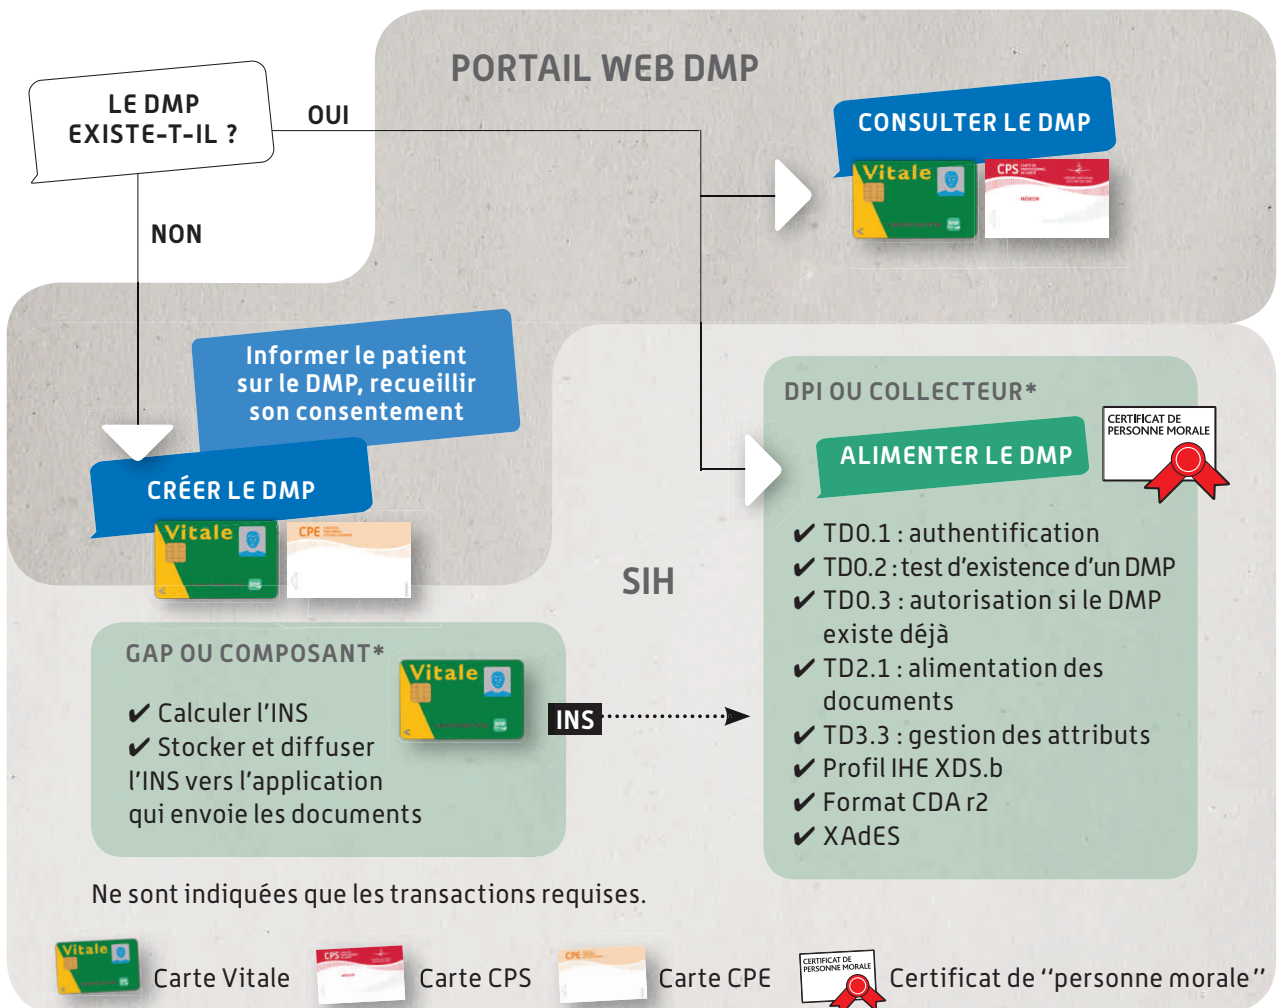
PORTAIL WEB DMP

LE DMP EXISTE-T-IL ?

OUI

NON

CONSULTER LE DMP

Vitale

CPS

Informer le patient sur le DMP, recueillir son consentement

CRÉER LE DMP

Vitale

CPE

SIH

DPI OU COLLECTEUR*

CERTIFICAT DE PERSONNE MORALE

ALIMENTER LE DMP

✔ TD0.1 : authentification
✔ TD0.2 : test d'existence d'un DMP
✔ TD0.3 : autorisation si le DMP existe déjà
✔ TD2.1 : alimentation des documents
✔ TD3.3 : gestion des attributs
✔ Profil IHE XDS.b
✔ Format CDA r2
✔ XAdES

GAP OU COMPOSANT*

Vitale

✔ Calculer l'INS
✔ Stocker et diffuser l'INS vers l'application qui envoie les documents

INS

Ne sont indiquées que les transactions requises.

Vitale Carte Vitale CPS Carte CPS CPE Carte CPE CERTIFICAT DE PERSONNE MORALE Certificat de "personne morale"